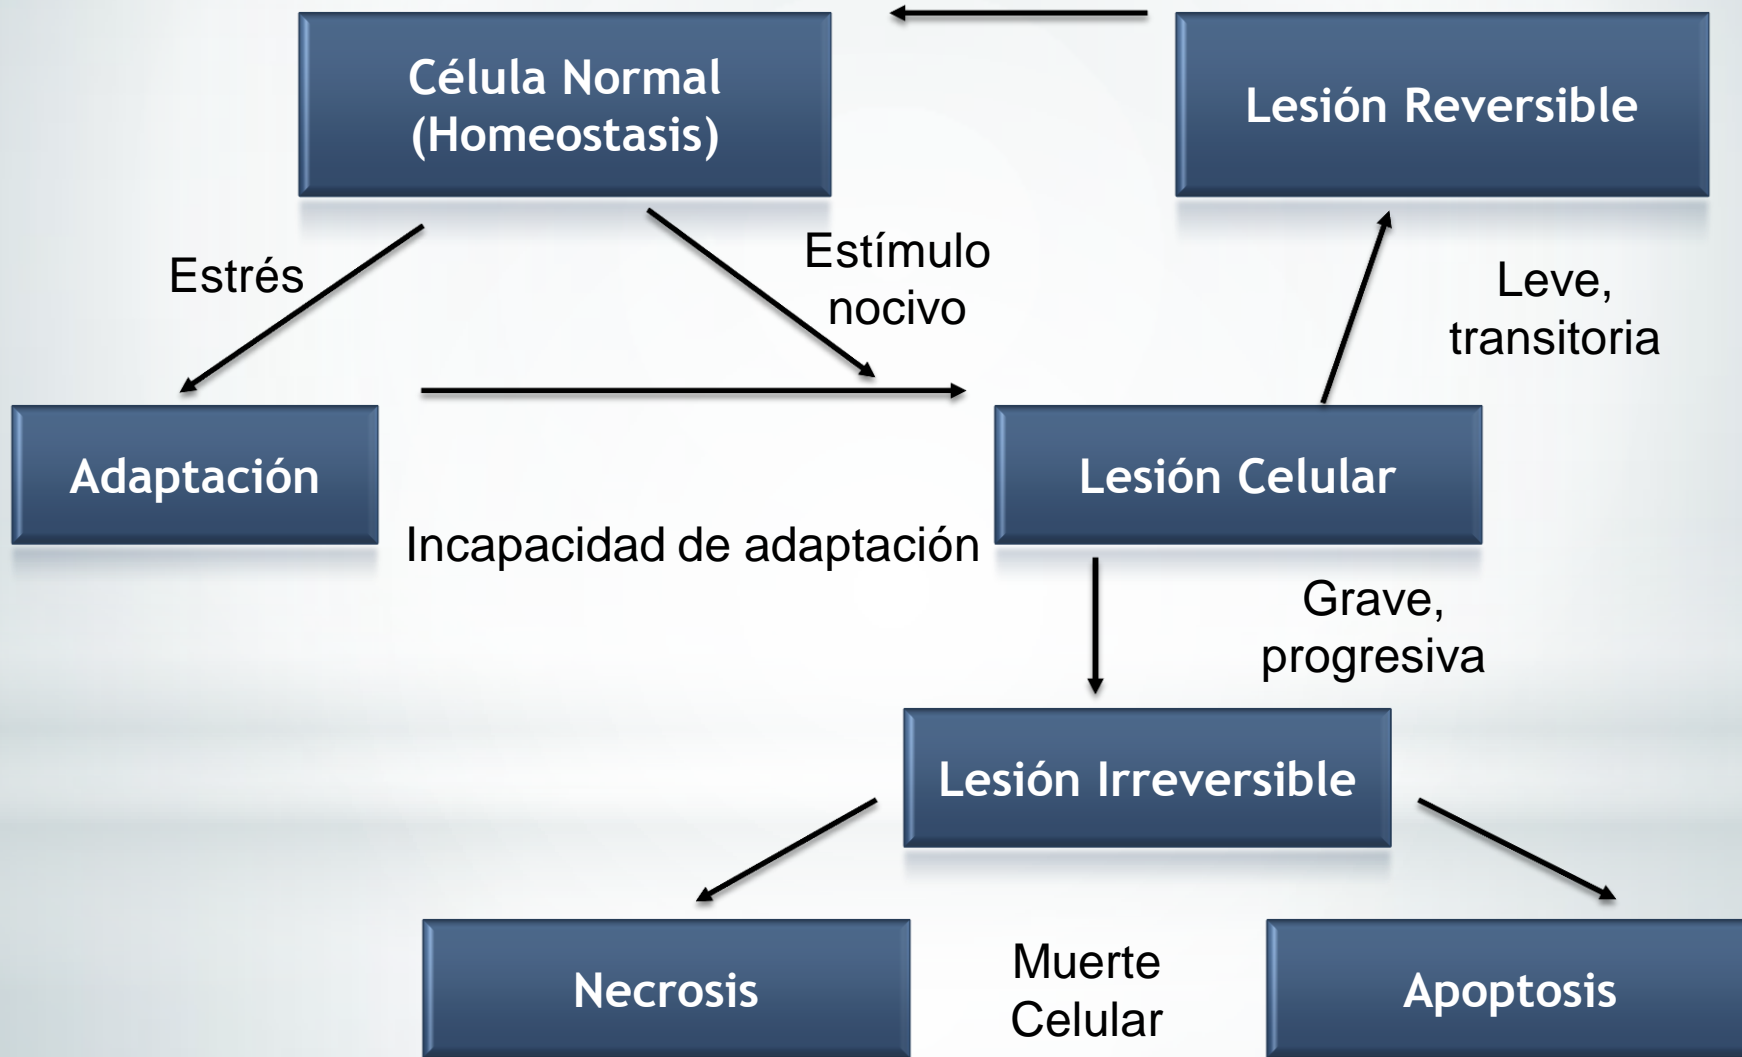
Célula Normal
(Homeostasis)

Lesión Reversible

Estrés

Estímulo
nocivo

Leve,
transitoria

Adaptación

Lesión Celular

Incapacidad de adaptación

Grave,
progresiva

Lesión Irreversible

Necrosis

Muerte
Celular

Apoptosis